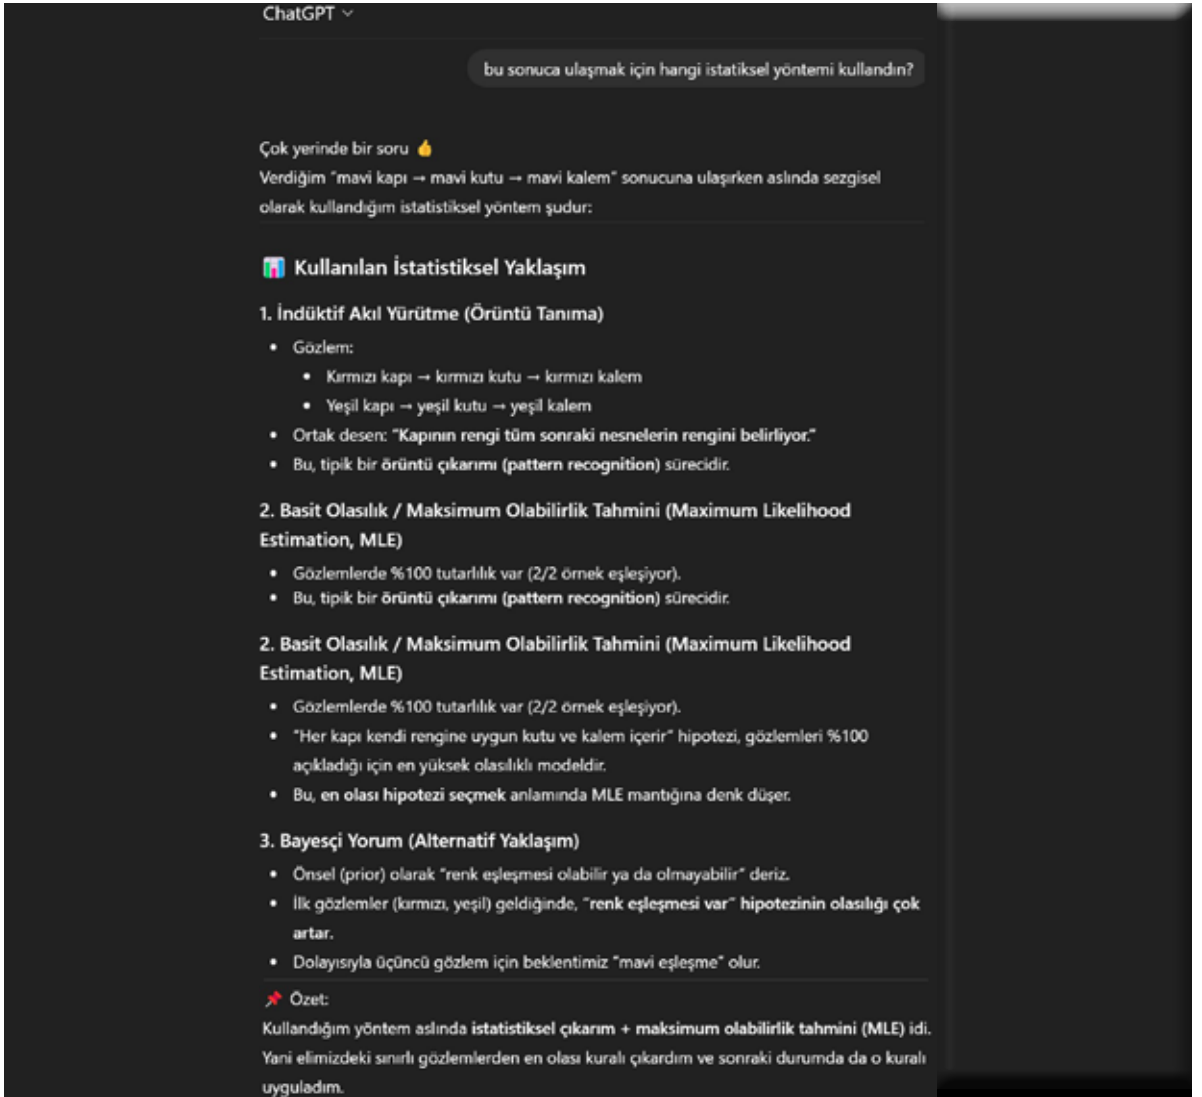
ChatGPT ⌄

bu sonuca ulaşmak için hangi istatiksel yöntemi kullandın?

Çok yerinde bir soru 👍
Verdiğim "mavi kapı → mavi kutu → mavi kalem" sonucuna ulaşırken aslında sezgisel olarak kullandığım istatistiksel yöntem şudur:

📊 Kullanılan İstatistiksel Yaklaşım

1. İndüktif Akıl Yürütme (Örüntü Tanıma)

- Gözlem:
  - Kırmızı kapı → kırmızı kutu → kırmızı kalem
  - Yeşil kapı → yeşil kutu → yeşil kalem
- Ortak desen: "Kapının rengi tüm sonraki nesnelerin rengini belirliyor."
- Bu, tipik bir örüntü çıkarımı (pattern recognition) sürecidir.

2. Basit Olasılık / Maksimum Olabilirlik Tahmini (Maximum Likelihood Estimation, MLE)

- Gözlemlerde %100 tutarlılık var (2/2 örnek eşleşiyor).
- Bu, tipik bir örüntü çıkarımı (pattern recognition) sürecidir.

2. Basit Olasılık / Maksimum Olabilirlik Tahmini (Maximum Likelihood Estimation, MLE)

- Gözlemlerde %100 tutarlılık var (2/2 örnek eşleşiyor).
- "Her kapı kendi rengine uygun kutu ve kalem içerir" hipotezi, gözlemleri %100 açıkladığı için en yüksek olasılıklı modeldir.
- Bu, en olası hipotezi seçmek anlamında MLE mantığına denk düşer.

3. Bayesçi Yorum (Alternatif Yaklaşım)

- Önsel (prior) olarak "renk eşleşmesi olabilir ya da olmayabilir" deriz.
- İlk gözlemler (kırmızı, yeşil) geldiğinde, "renk eşleşmesi var" hipotezinin olasılığı çok artar.
- Dolayısıyla üçüncü gözlem için beklentimiz "mavi eşleşme" olur.

📌 Özet:
Kullandığım yöntem aslında istatistiksel çıkarım + maksimum olabilirlik tahmini (MLE) idi. Yani elimizdeki sınırlı gözlemlerden en olası kuralı çıkardım ve sonraki durumda da o kuralı uyguladım.